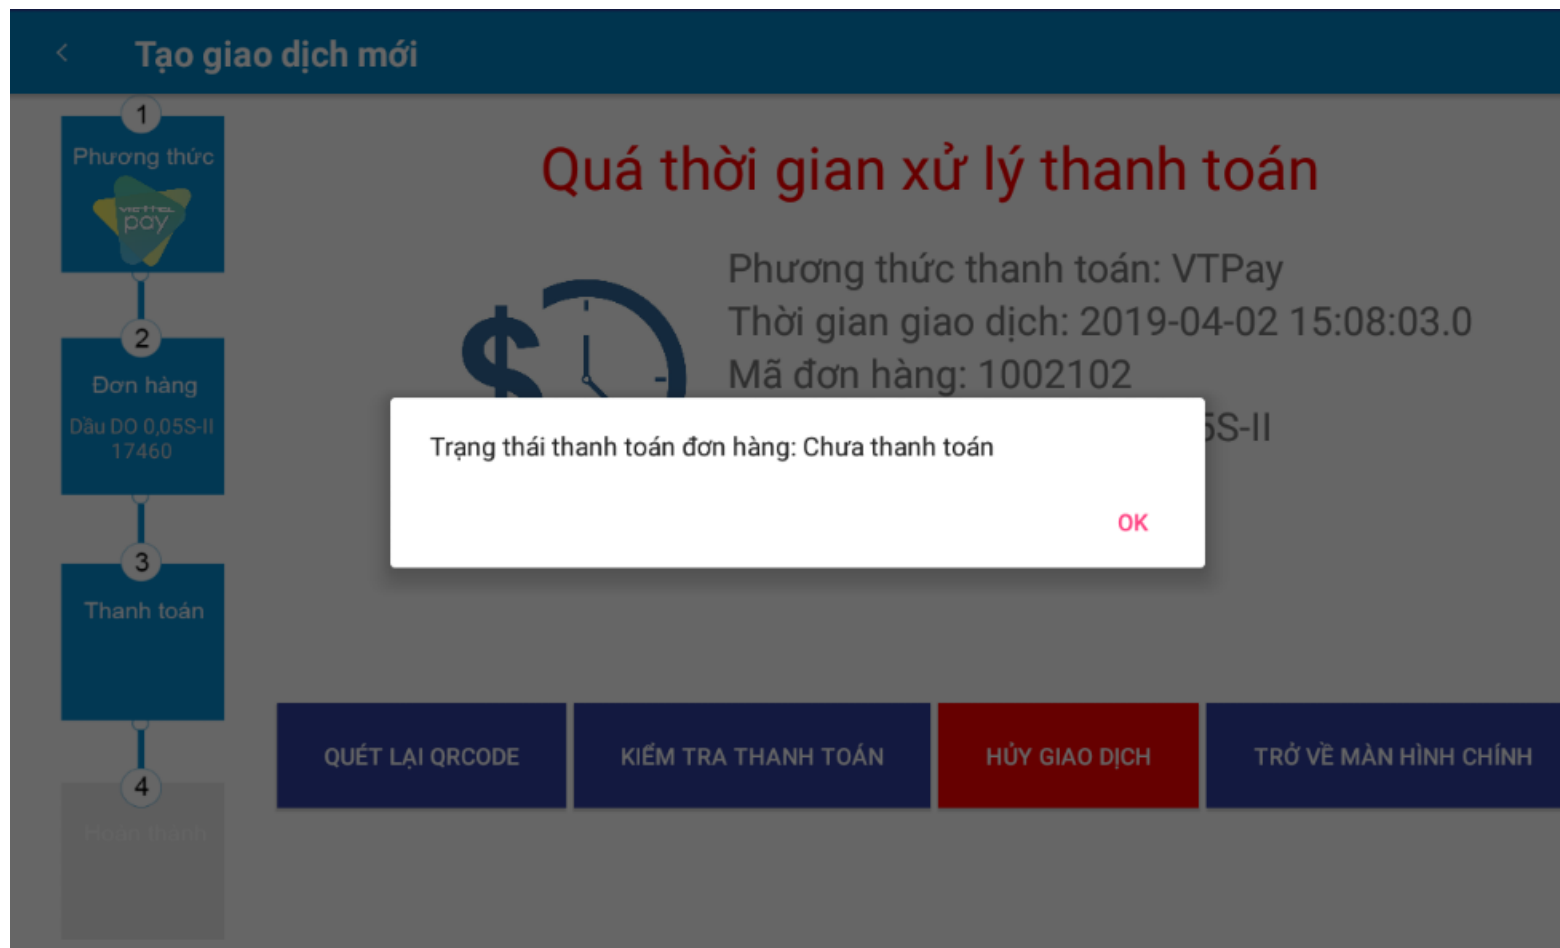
Tạo giao dịch mới

1
Phương thức
viettel pay

2
Đơn hàng
Dầu DO 0,05S-II
17460

3
Thanh toán

4
Hoàn thành

Quá thời gian xử lý thanh toán

Phương thức thanh toán: VTPay
Thời gian giao dịch: 2019-04-02 15:08:03.0
Mã đơn hàng: 1002102
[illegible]5S-II

Trạng thái thanh toán đơn hàng: Chưa thanh toán

OK

QUÉT LẠI QRCODE
KIỂM TRA THANH TOÁN
HỦY GIAO DỊCH
TRỞ VỀ MÀN HÌNH CHÍNH